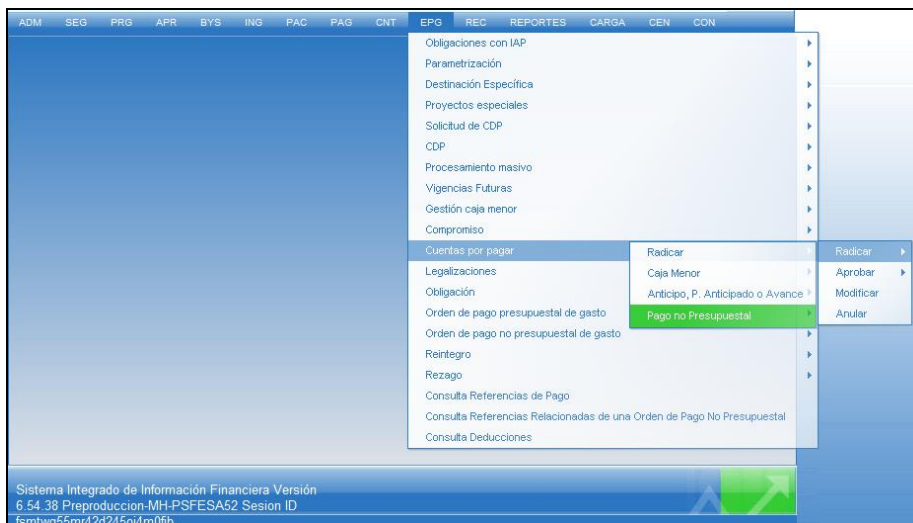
ADM SEG PRG APR BYS ING PAC PAG CNT EPG REC REPORTES CARGA CEN CON

Obligaciones con IAP
Parametrización
Destinación Específica
Proyectos especiales
Solicitud de CDP
CDP
Procesamiento masivo
Vigencias Futuras
Gestión caja menor
Compromiso
Cuentas por pagar
Legalizaciones
Obligación
Orden de pago presupuestal de gasto
Orden de pago no presupuestal de gasto
Reintegro
Rezago
Consulta Referencias de Pago
Consulta Referencias Relacionadas de una Orden de Pago No Presupuestal
Consulta Deducciones

Radicar
Caja Menor
Anticipo, P. Anticipado o Avance
Pago no Presupuestal

Radicar
Aprobar
Modificar
Anular

Sistema Integrado de Información Financiera Versión 6.54.38 Preproduccion-MH-PSFESA52 Sesion ID
fsmtwg55mr42d245oj4m06b